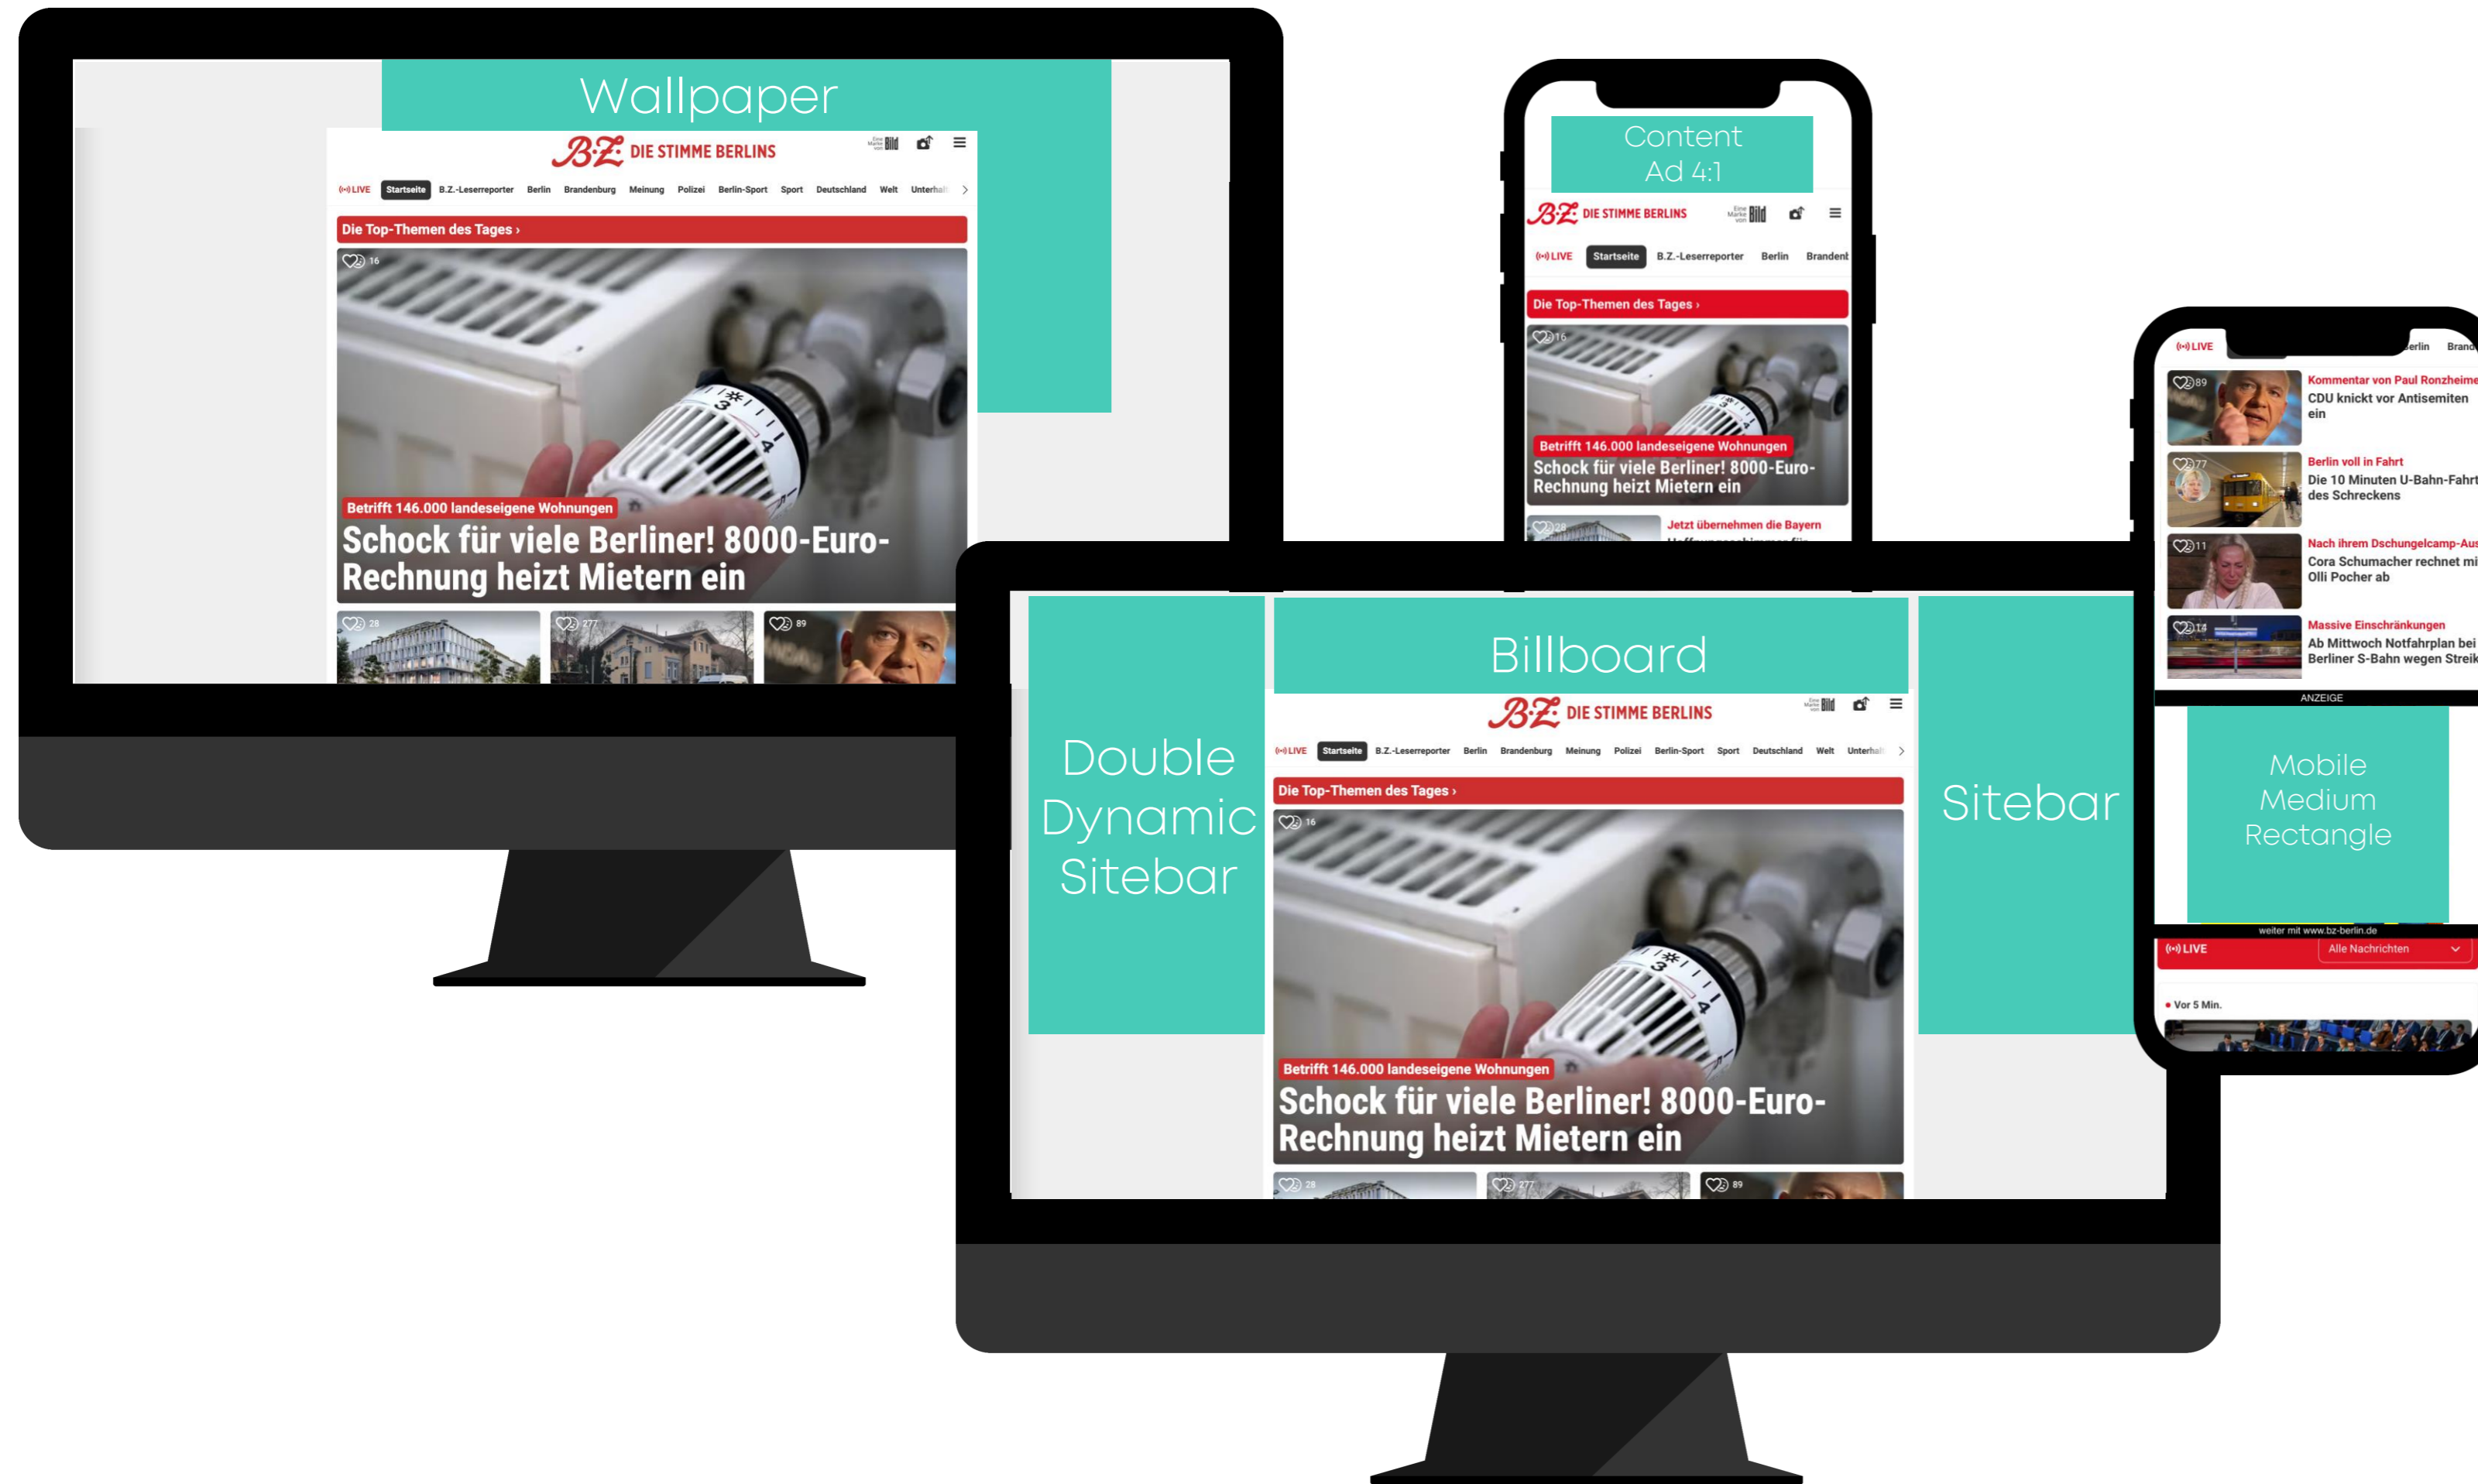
Wallpaper

B.Z. DIE STIMME BERLINS

Eine Marke von Bild

LIVE Startseite B.Z.-Leserreporter Berlin Brandenburg Meinung Polizei Berlin-Sport Sport Deutschland Welt Unterhal

Die Top-Themen des Tages ›

16

Betrifft 146.000 landeseigene Wohnungen

Schock für viele Berliner! 8000-Euro-Rechnung heizt Mietern ein

28 277 89

Content Ad 4:1

B.Z. DIE STIMME BERLINS

LIVE Startseite B.Z.-Leserreporter Berlin Brandenb

Die Top-Themen des Tages ›

16

Betrifft 146.000 landeseigene Wohnungen

Schock für viele Berliner! 8000-Euro-Rechnung heizt Mietern ein

28 Jetzt übernehmen die Bayern

Billboard

Double Dynamic Sitebar

B.Z. DIE STIMME BERLINS

LIVE Startseite B.Z.-Leserreporter Berlin Brandenburg Meinung Polizei Berlin-Sport Sport Deutschland Welt Unterhal

Die Top-Themen des Tages ›

16

Betrifft 146.000 landeseigene Wohnungen

Schock für viele Berliner! 8000-Euro-Rechnung heizt Mietern ein

28 277 89

Sitebar

LIVE erlin Brand

89 Kommentar von Paul Ronzheime
CDU knickt vor Antisemiten ein

77 Berlin voll in Fahrt
Die 10 Minuten U-Bahn-Fahrt des Schreckens

11 Nach ihrem Dschungelcamp-Aus
Cora Schumacher rechnet mi Olli Pocher ab

14 Massive Einschränkungen
Ab Mittwoch Notfahrplan bei Berliner S-Bahn wegen Streik

ANZEIGE

Mobile Medium Rectangle

weiter mit www.bz-berlin.de

LIVE Alle Nachrichten

Vor 5 Min.